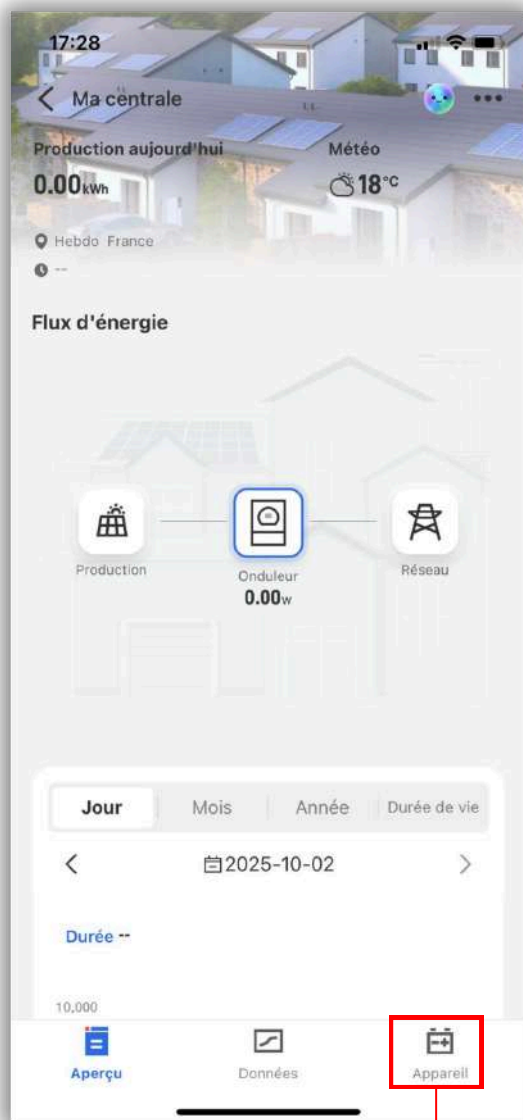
17:28

Ma centrale

Production aujourd'hui
0.00kWh

Météo
18°C

Hebdo France
--

Flux d'énergie

Production

Onduleur
0.00W

Réseau

Jour | Mois | Année | Durée de vie

2025-10-02

Durée --

10,000

Aperçu

Données

Appareil